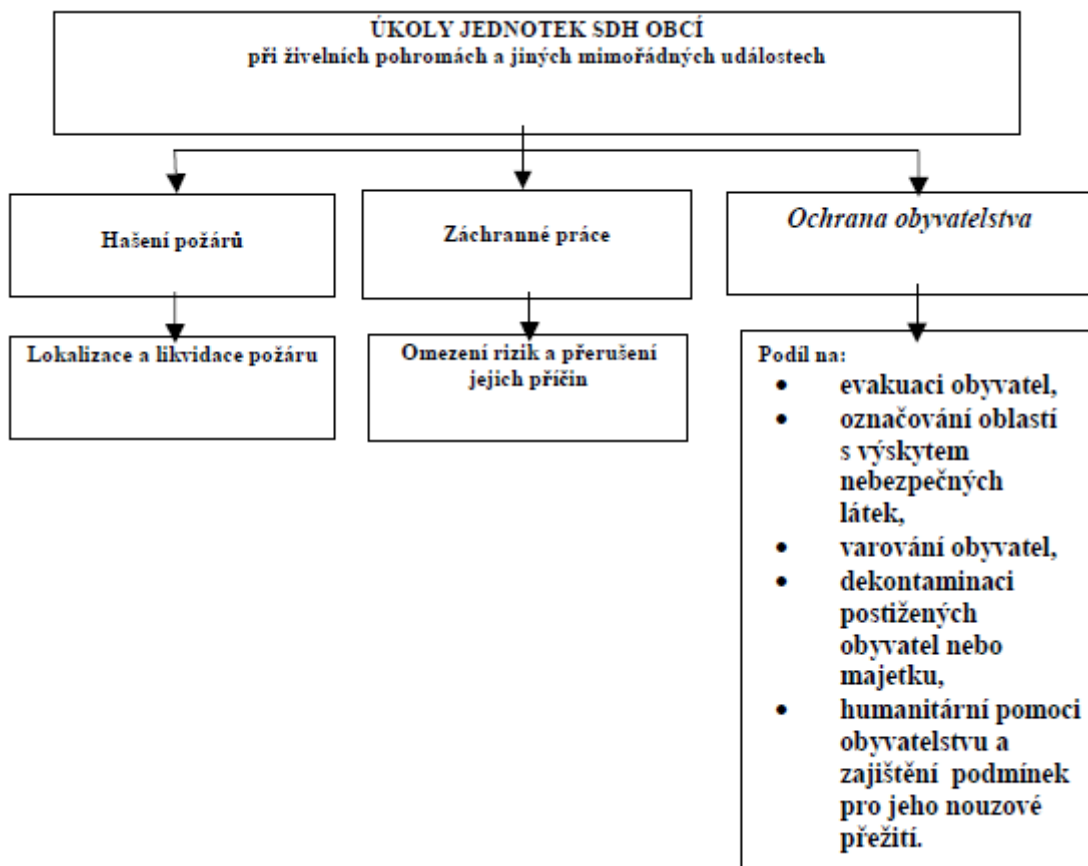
ÚKOLY JEDNOTEK SDH OBCÍ
při živelních pohromách a jiných mimořádných událostech

Hašení požárů

Záchranné práce

Ochrana obyvatelstva

Lokalizace a likvidace požáru

Omezení rizik a přerušení jejich příčin

Podíl na:
- evakuaci obyvatel,
- označování oblastí s výskytem nebezpečných látek,
- varování obyvatel,
- dekontaminaci postižených obyvatel nebo majetku,
- humanitární pomoci obyvatelstvu a zajištění podmínek pro jeho nouzové přežití.